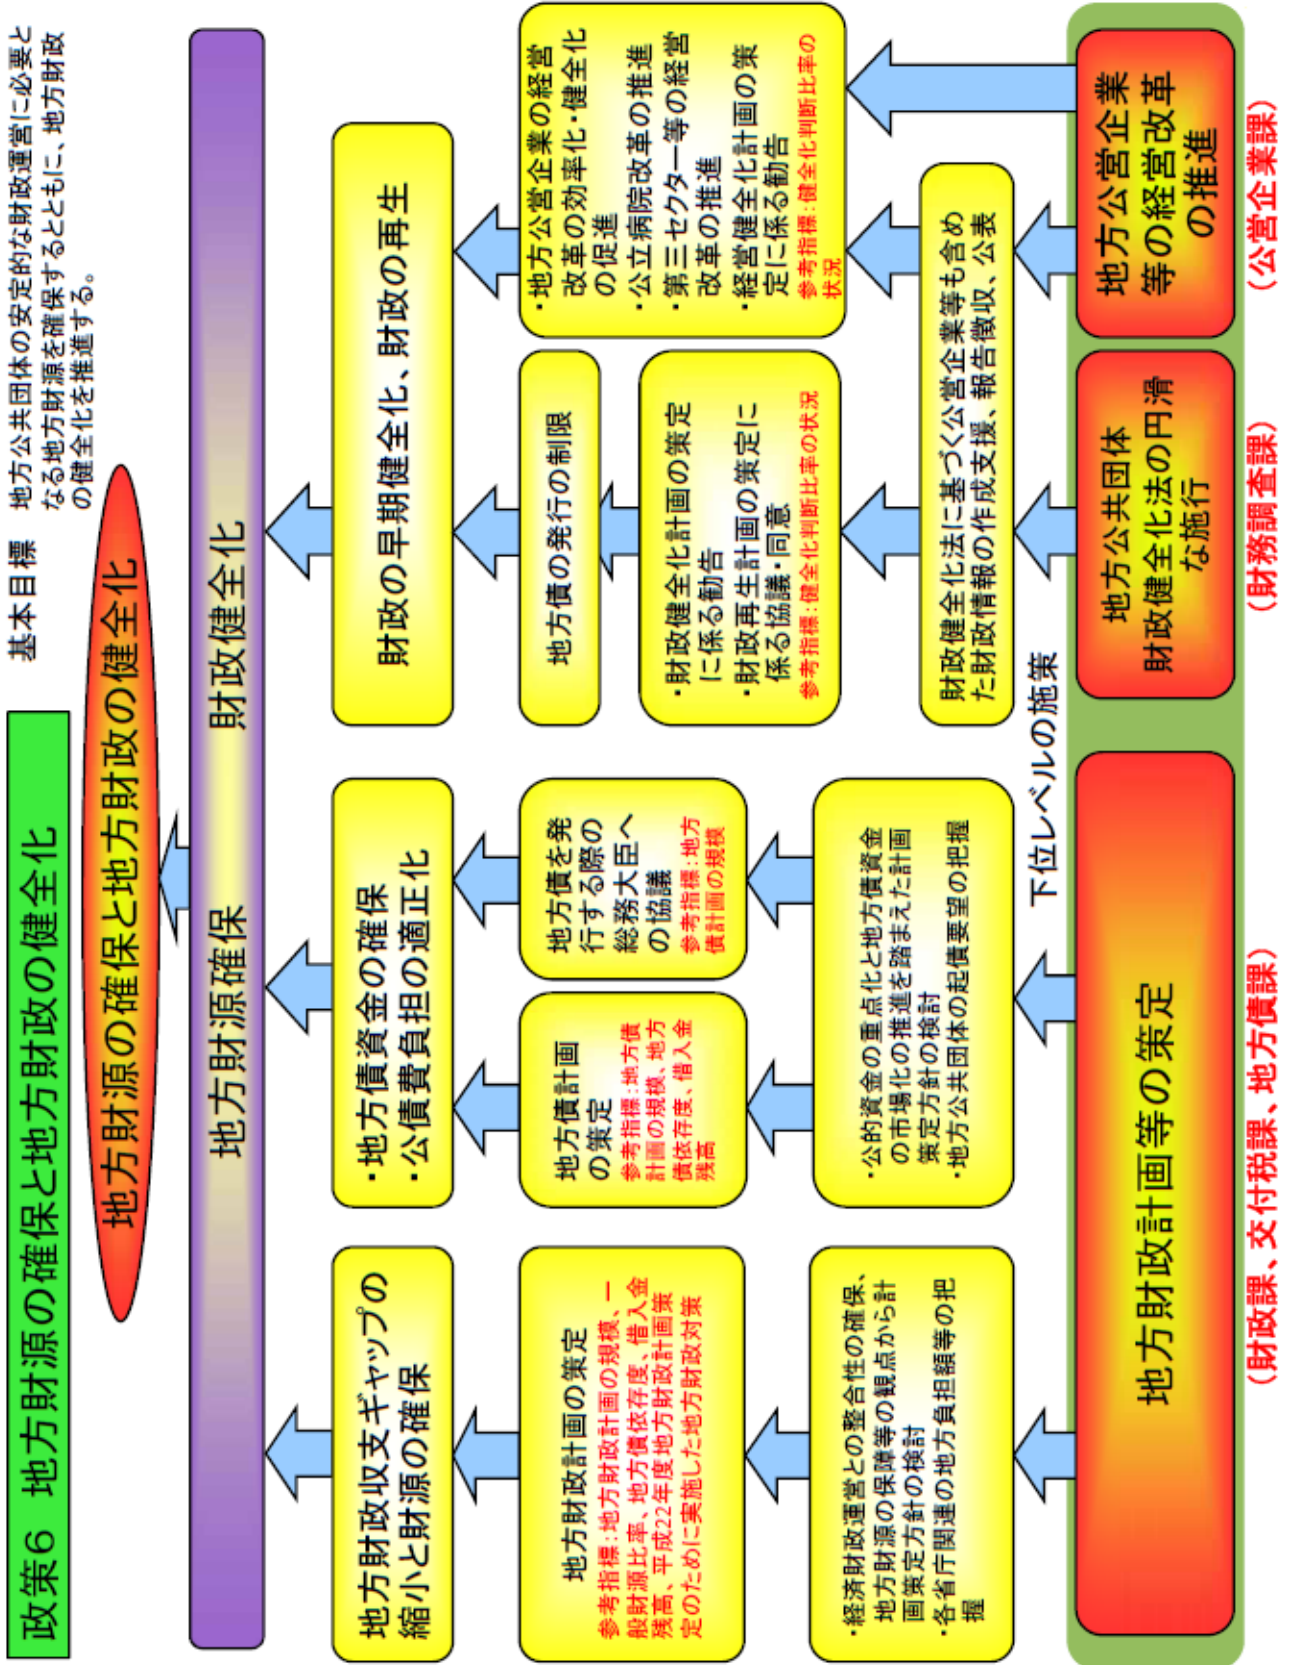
政策6　地方財源の確保と地方財政の健全化

基本目標　地方公共団体の安定的な財政運営に必要となる地方財源を確保するとともに、地方財政の健全化を推進する。

地方財源の確保と地方財政の健全化

地方財源確保

財政健全化

・地方財政収支ギャップの縮小と財源の確保

・地方債資金の確保
・公債費負担の適正化

財政の早期健全化、財政の再生

地方財政計画の策定
参考指標：地方財政計画の規模、一般財源比率、地方債依存度、借入金残高、平成22年度地方財政計画策定のために実施した地方財政対策

地方債計画の策定
参考指標：地方債計画の規模、地方債依存度、借入金残高

地方債を発行する際の総務大臣への協議
参考指標：地方債計画の規模

地方債の発行の制限

・財政健全化計画の策定に係る勧告
・財政再生計画の策定に係る協議・同意
参考指標：健全化判断比率の状況

・地方公営企業の経営改革の効率化・健全化の促進
・公立病院改革の推進
・第三セクター等の経営改革の推進
・経営健全化計画の策定に係る勧告
参考指標：健全化判断比率の状況

・経済財政運営との整合性の確保、地方財源の保障等の観点から計画策定方針の検討
・各省庁関連の地方負担額等の把握

・公的資金の重点化と地方債資金の市場化の推進を踏まえた計画策定方針の検討
・地方公共団体の起債要望の把握

財政健全化法に基づく公営企業等も含めた財政情報の作成支援、報告徴収、公表

下位レベルの施策

地方財政計画等の策定
（財政課、交付税課、地方債課）

地方公共団体財政健全化法の円滑な施行
（財務調査課）

地方公営企業等の経営改革の推進
（公営企業課）